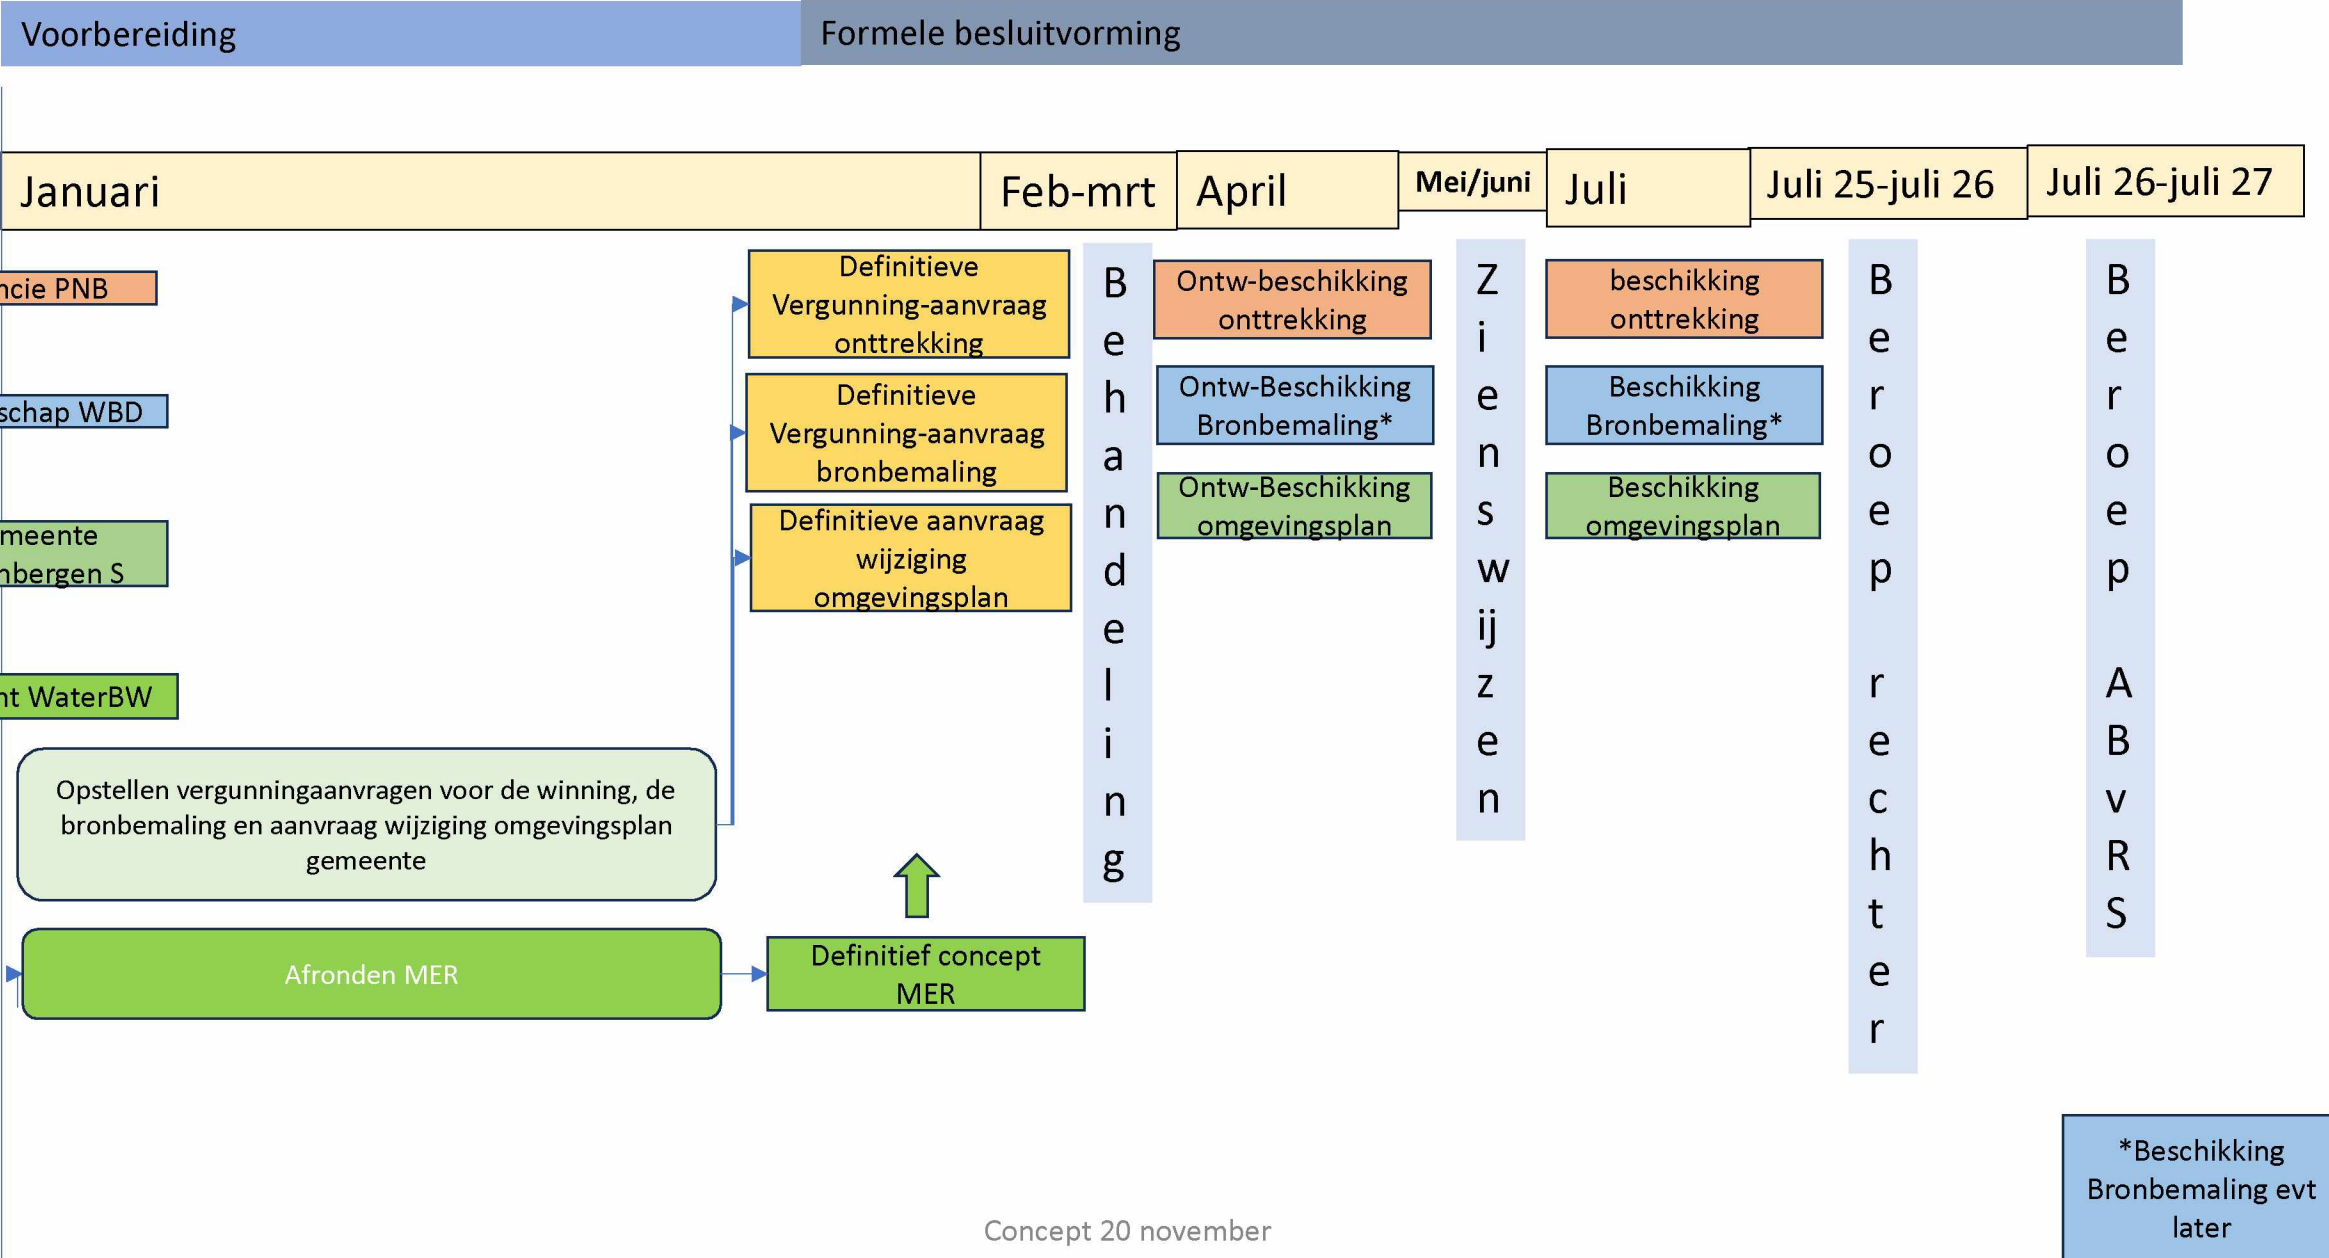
Voorbereiding

Formele besluitvorming

Januari

Feb-mrt

April

Mei/juni

Juli

Juli 25-juli 26

Juli 26-juli 27

ncie PNB

schap WBD

meente
nbergen S

nt WaterBW

Definitieve Vergunning-aanvraag onttrekking

Definitieve Vergunning-aanvraag bronbemaling

Definitieve aanvraag wijziging omgevingsplan

Opstellen vergunningaanvragen voor de winning, de bronbemaling en aanvraag wijziging omgevingsplan gemeente

Afronden MER

Definitief concept MER

Behandeling

Ontw-beschikking onttrekking

Ontw-Beschikking Bronbemaling*

Ontw-Beschikking omgevingsplan

Zienswijzen

beschikking onttrekking

Beschikking Bronbemaling*

Beschikking omgevingsplan

Beroep rechter

Beroep ABvRS

*Beschikking Bronbemaling evt later

Concept 20 november